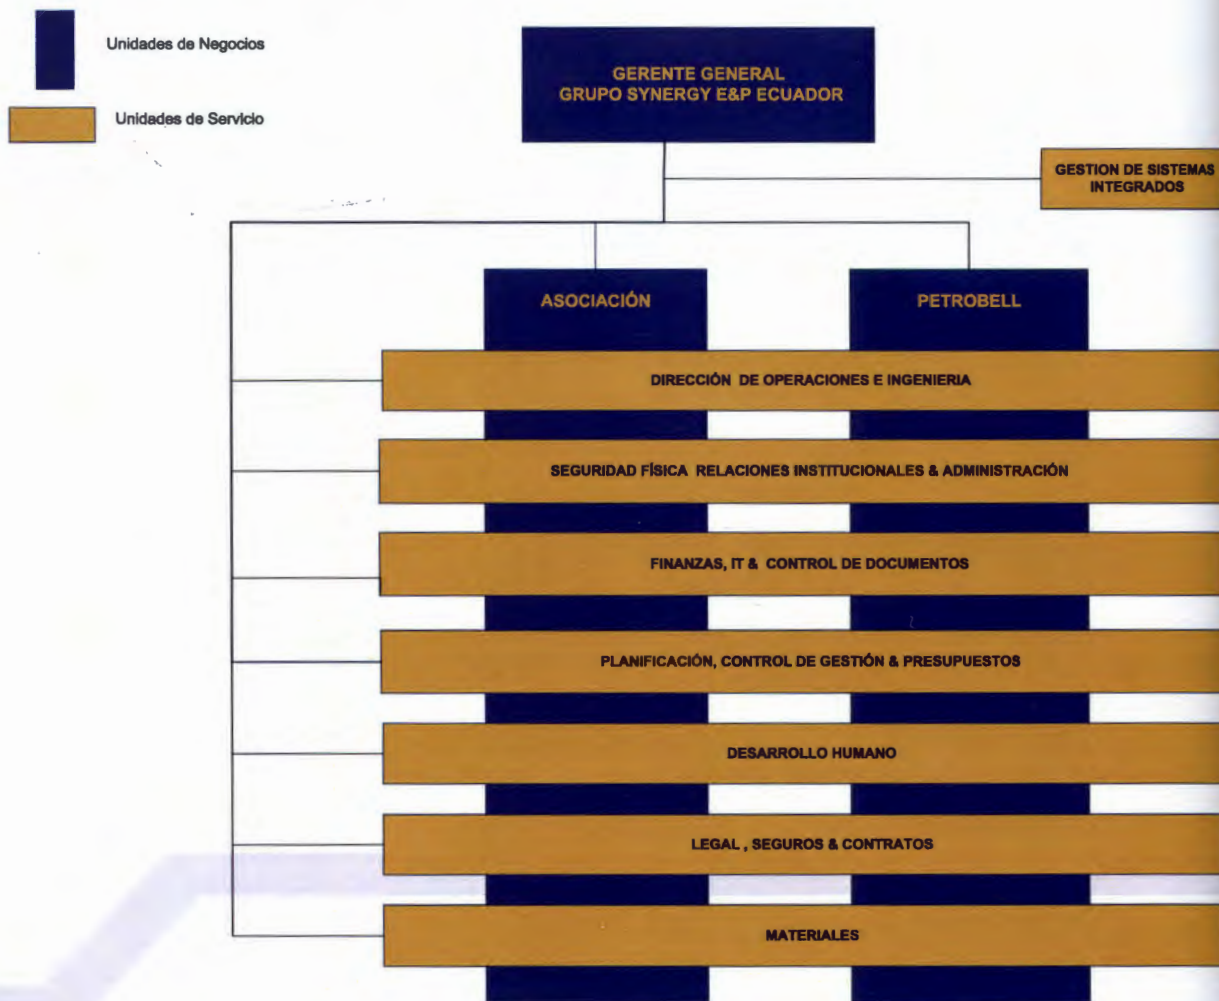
Unidades de Negocios

Unidades de Servicio

GERENTE GENERAL
GRUPO SYNERGY E&P ECUADOR

GESTION DE SISTEMAS INTEGRADOS

ASOCIACIÓN

PETROBELL

DIRECCIÓN DE OPERACIONES E INGENIERIA

SEGURIDAD FÍSICA RELACIONES INSTITUCIONALES & ADMINISTRACIÓN

FINANZAS, IT & CONTROL DE DOCUMENTOS

PLANIFICACIÓN, CONTROL DE GESTIÓN & PRESUPUESTOS

DESARROLLO HUMANO

LEGAL , SEGUROS & CONTRATOS

MATERIALES